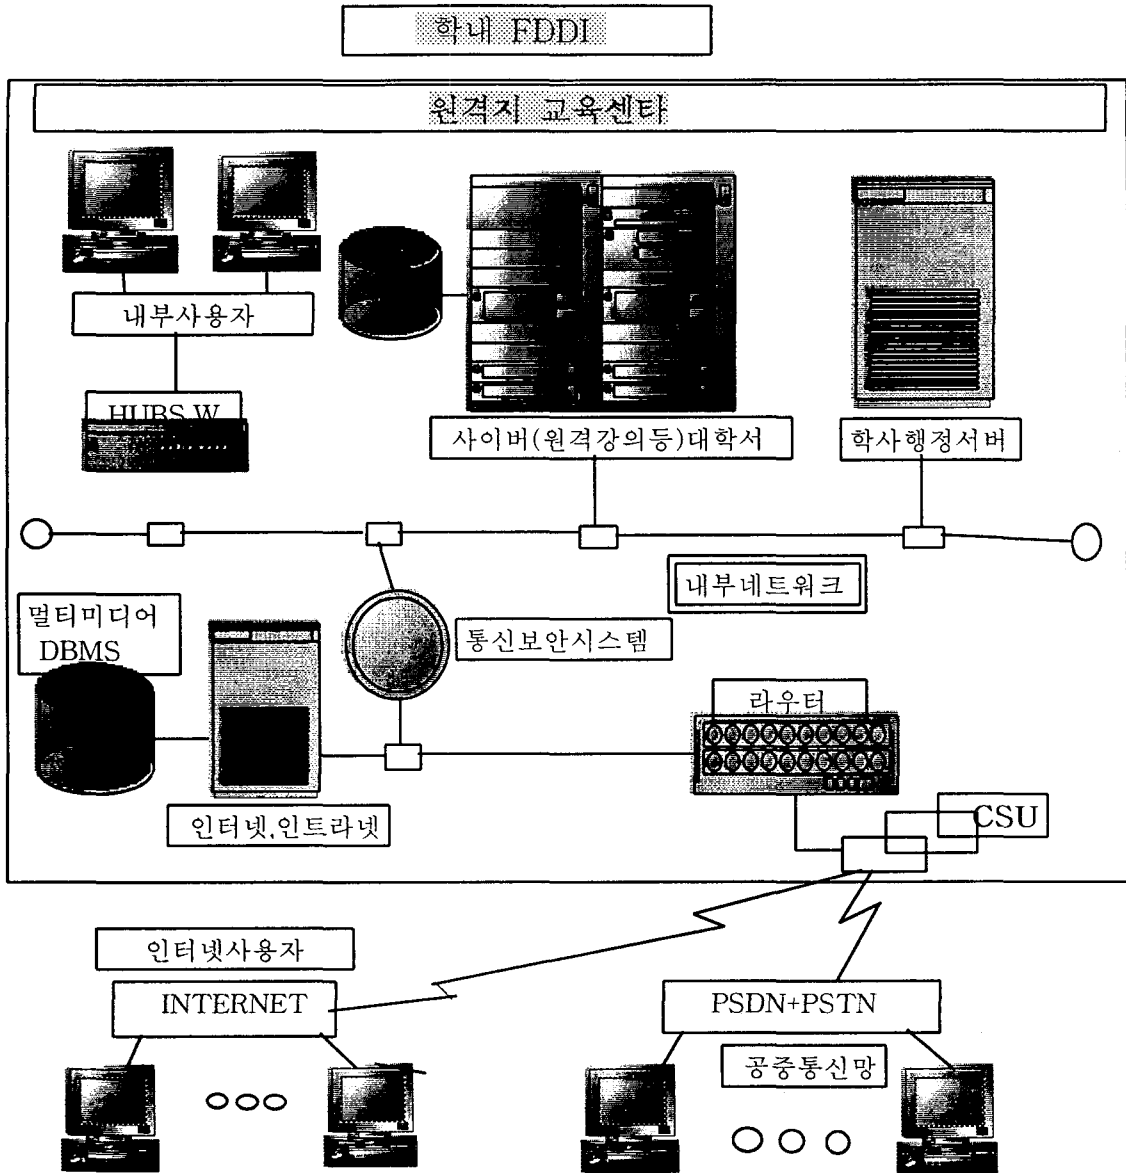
학내 FDDI

원격지 교육센타

내부사용자

HUBS.W

사이버(원격강의등)대학서

학사행정서버

내부네트워크

멀티미디어 DBMS

통신보안시스템

라우터

인터넷,인트라넷

CSU

인터넷사용자

INTERNET

PSDN+PSTN

공중통신망